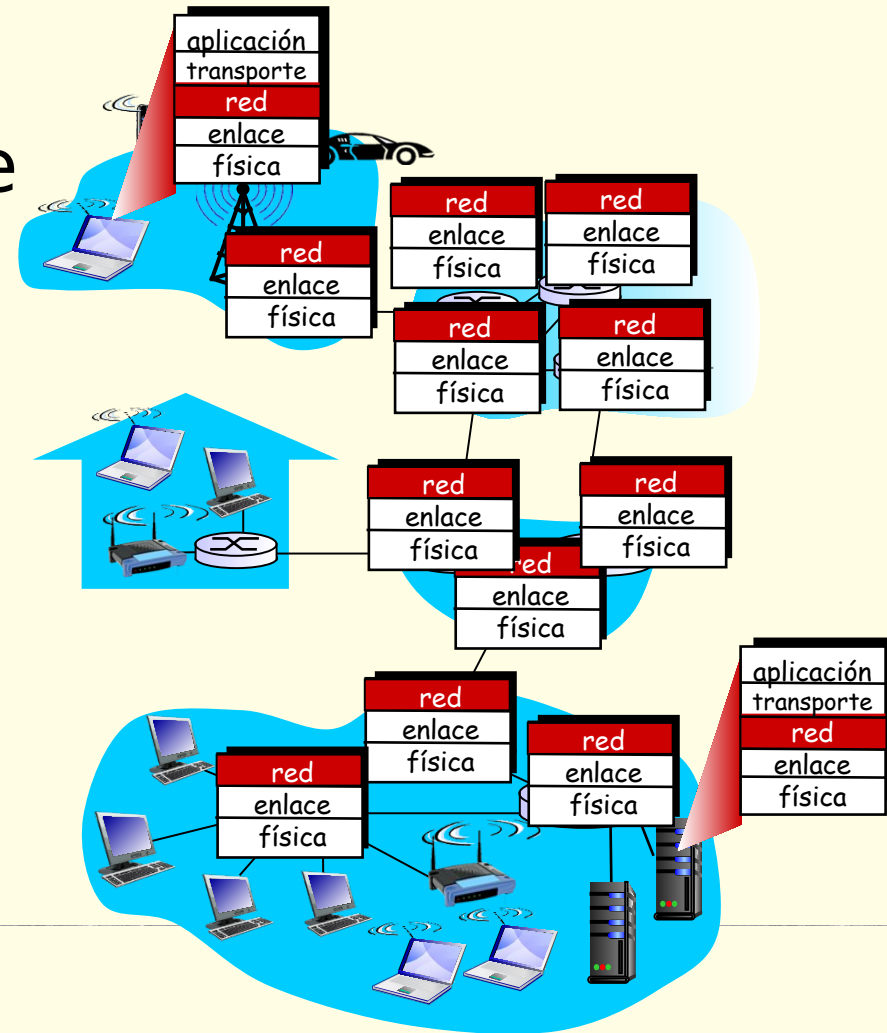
e

aplicación
transporte
red
enlace
física

red
enlace
física

red
enlace
física

red
enlace
física

red
enlace
física

red
enlace
física

red
enlace
física

red
enlace
física

red
enlace
física

red
enlace
física

red
enlace
física

red
enlace
física

aplicación
transporte
red
enlace
física